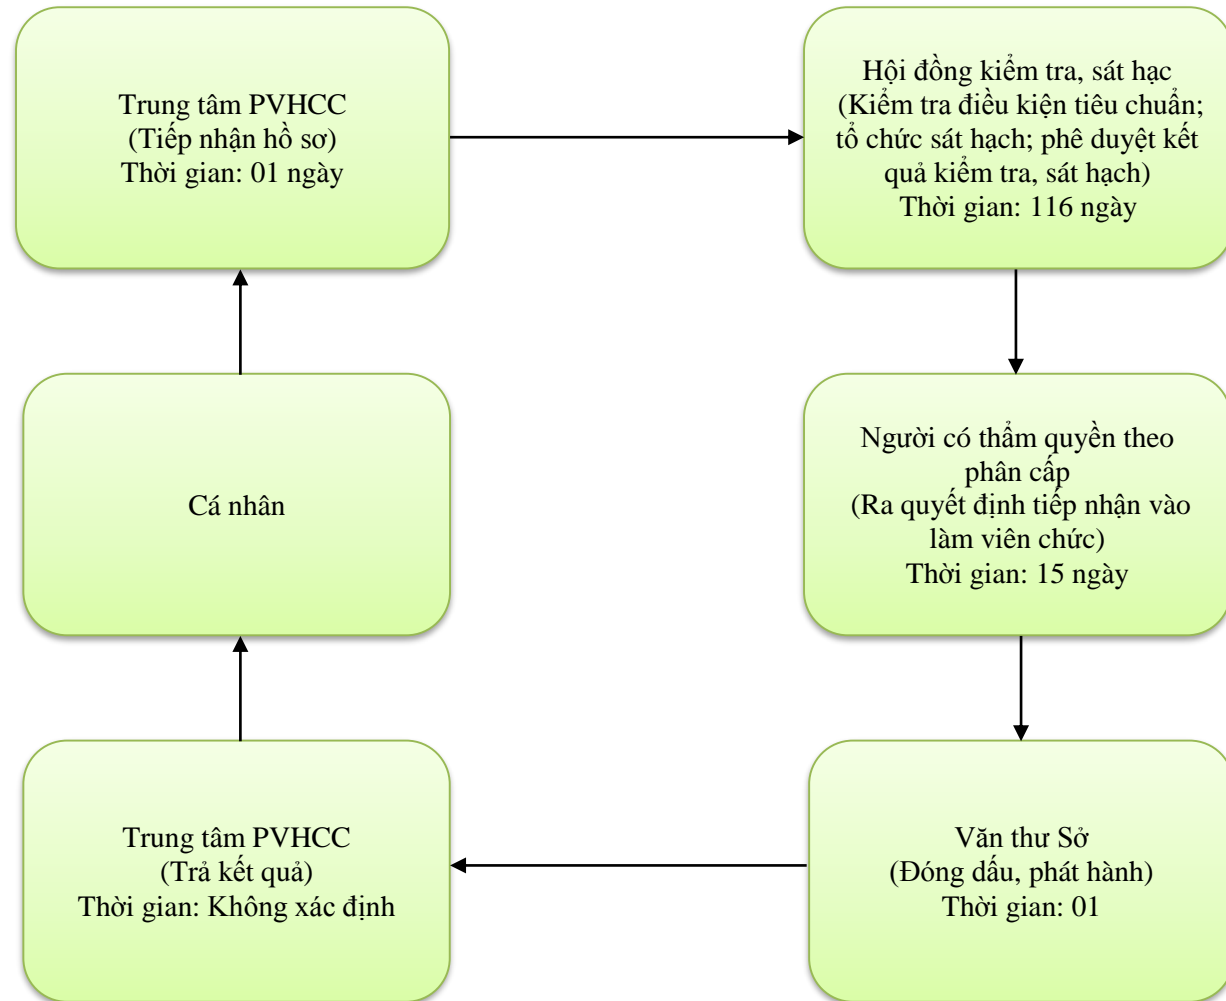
Trung tâm PVHCC
(Tiếp nhận hồ sơ)
Thời gian: 01 ngày

Hội đồng kiểm tra, sát hạc
(Kiểm tra điều kiện tiêu chuẩn; tổ chức sát hạch; phê duyệt kết quả kiểm tra, sát hạch)
Thời gian: 116 ngày

Cá nhân

Người có thẩm quyền theo phân cấp
(Ra quyết định tiếp nhận vào làm viên chức)
Thời gian: 15 ngày

Trung tâm PVHCC
(Trả kết quả)
Thời gian: Không xác định

Văn thư Sở
(Đóng dấu, phát hành)
Thời gian: 01